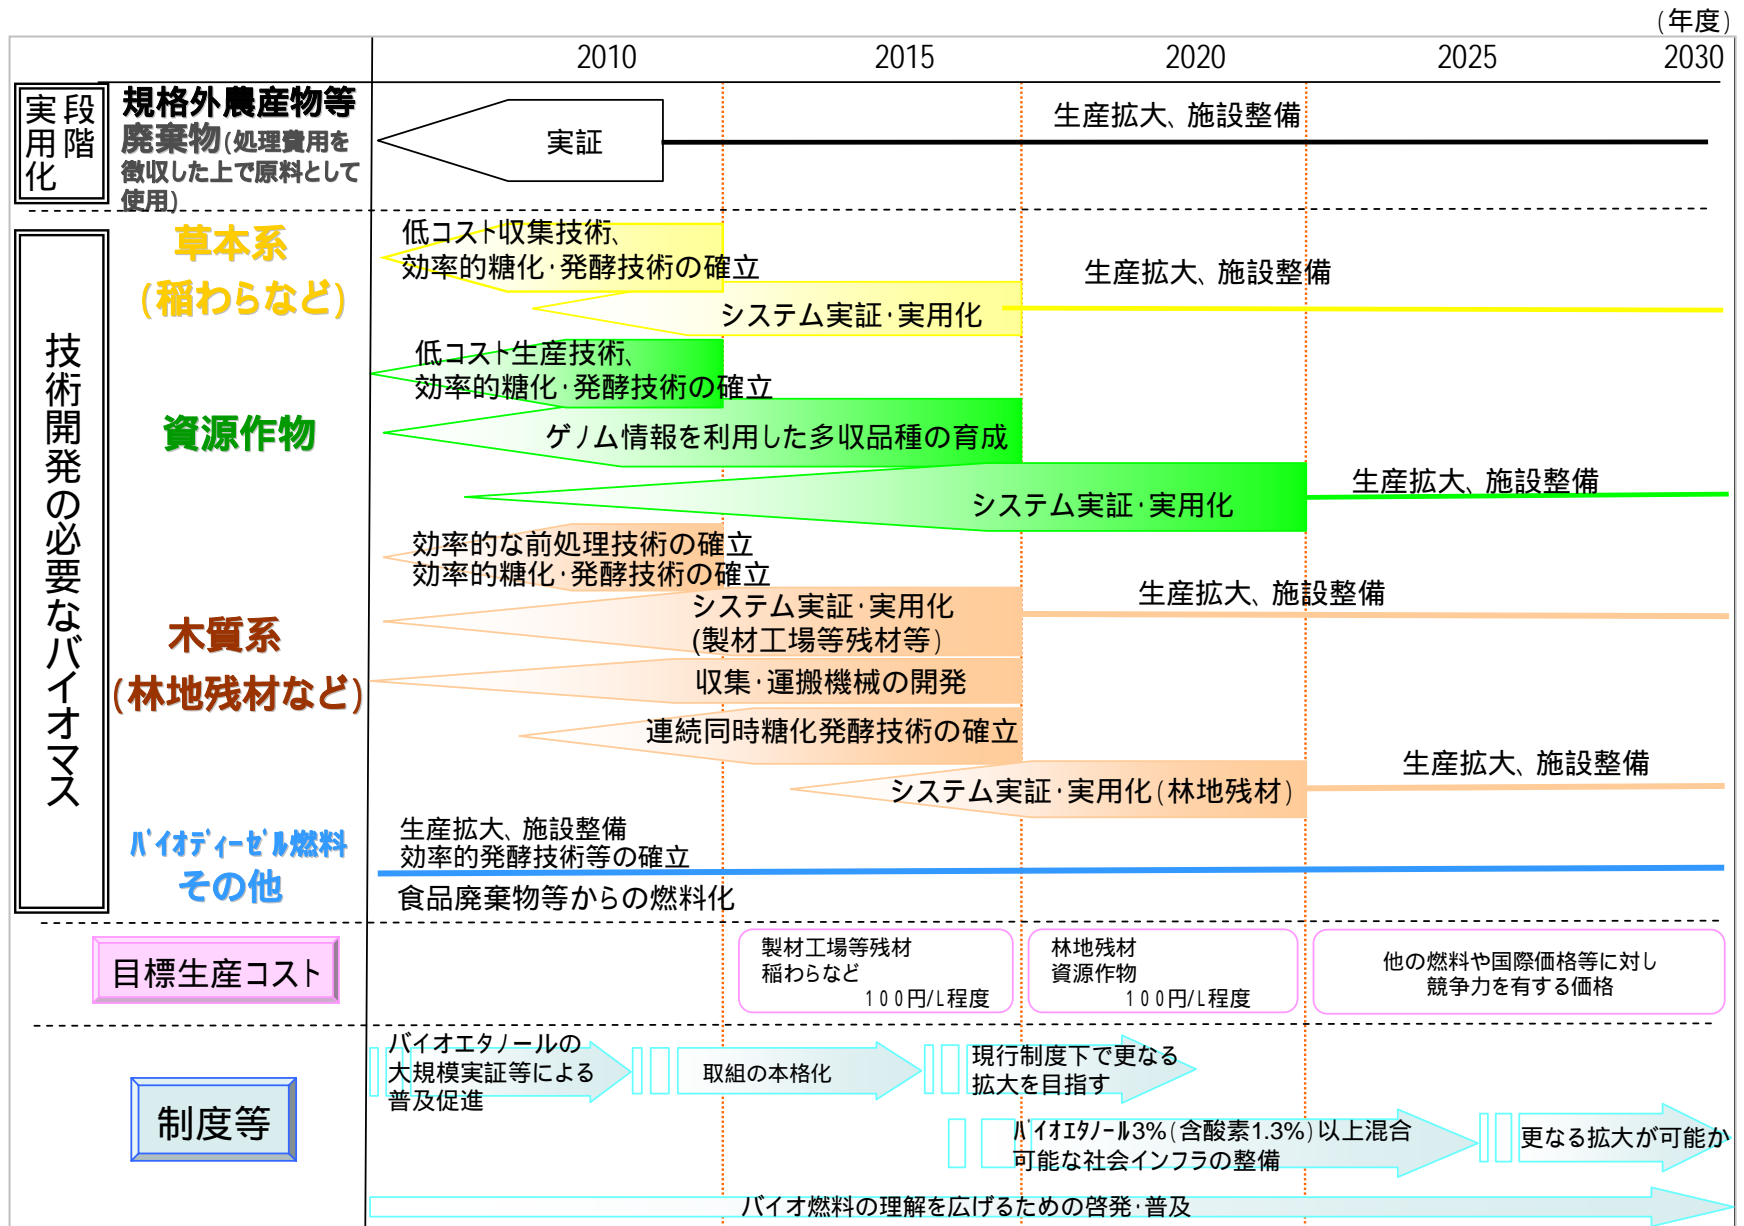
(年度)

2010　2015　2020　2025　2030

実用化段階

規格外農産物等廃棄物(処理費用を徴収した上で原料として使用)

実証

生産拡大、施設整備

技術開発の必要なバイオマス

草本系(稲わらなど)

低コスト収集技術、効率的糖化・発酵技術の確立

生産拡大、施設整備

システム実証・実用化

資源作物

低コスト生産技術、効率的糖化・発酵技術の確立

ゲノム情報を利用した多収品種の育成

生産拡大、施設整備

システム実証・実用化

木質系(林地残材など)

効率的な前処理技術の確立
効率的糖化・発酵技術の確立

生産拡大、施設整備

システム実証・実用化(製材工場等残材等)

収集・運搬機械の開発

連続同時糖化発酵技術の確立

生産拡大、施設整備

システム実証・実用化(林地残材)

ﾊﾞｲｵﾃﾞｨｰｾﾞﾙ燃料その他

生産拡大、施設整備
効率的発酵技術等の確立

食品廃棄物等からの燃料化

目標生産コスト

製材工場等残材
稲わらなど
100円/L程度

林地残材
資源作物
100円/L程度

他の燃料や国際価格等に対し競争力を有する価格

制度等

バイオエタノールの大規模実証等による普及促進

取組の本格化

現行制度下で更なる拡大を目指す

ﾊﾞｲｵｴﾀﾉｰﾙ3%(含酸素1.3%)以上混合可能な社会インフラの整備

更なる拡大が可能か

バイオ燃料の理解を広げるための啓発・普及